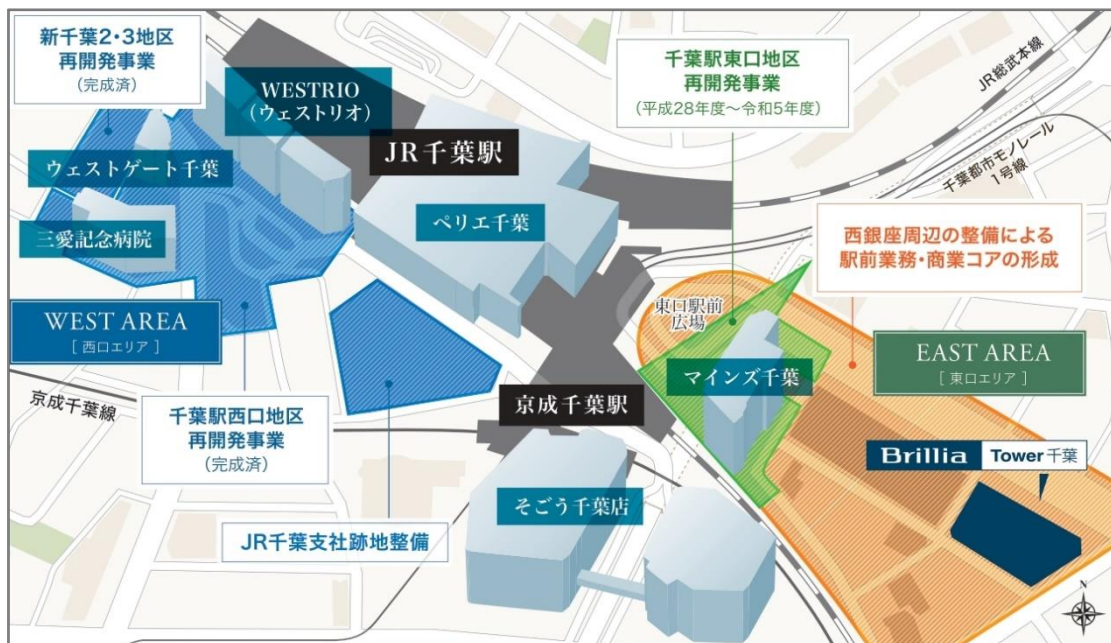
新千葉2・3地区
再開発事業
(完成済)

WESTRIO
(ウェストリオ)

JR千葉駅

千葉駅東口地区
再開発事業
(平成28年度～令和5年度)

JR総武本線

千葉都市モノレール
1号線

ウェストゲート千葉

ペリエ千葉

三愛記念病院

西銀座周辺の整備による
駅前業務・商業コアの形成

WEST AREA
[ 西口エリア ]

東口駅前
広場

EAST AREA
[ 東口エリア ]

マインズ千葉

京成千葉線

千葉駅西口地区
再開発事業
(完成済)

京成千葉駅

Brillia Tower 千葉

そごう千葉店

JR千葉支社跡地整備

N